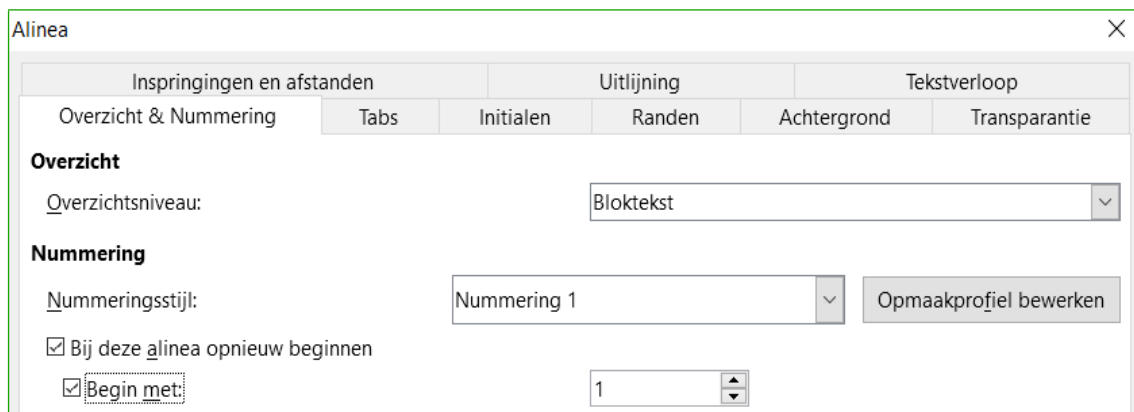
Alinea

Inspringingen en afstanden | Uitlijning | Tekstverloop

Overzicht & Nummering | Tabs | Initialen | Randen | Achtergrond | Transparantie

**Overzicht**

Overzichtsniveau: Blokteksт

**Nummering**

Nummeringsstijl: Nummering 1 | Opmaakprofiel bewerken

☑ Bij deze alinea opnieuw beginnen

☑ Begin met: 1